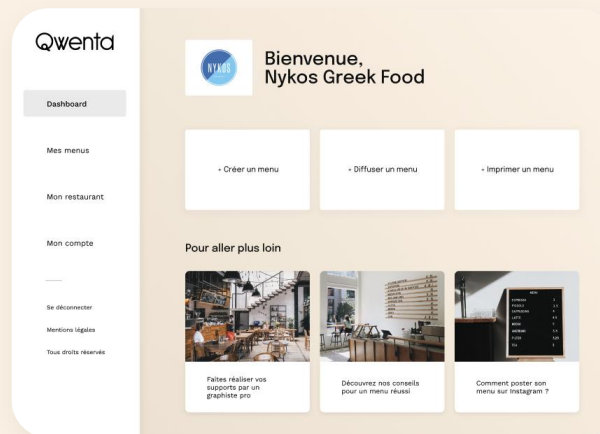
Qwenta

Dashboard

Mes menus

Mon restaurant

Mon compte

Se déconnecter

Mentions légales

Tous droits réservés

NYKOS

Bienvenue,
Nykos Greek Food

+ Créer un menu

+ Diffuser un menu

+ Imprimer un menu

Pour aller plus loin

Faites réaliser vos supports par un graphiste pro

Découvrez nos conseils pour un menu réussi

Comment poster son menu sur Instagram ?